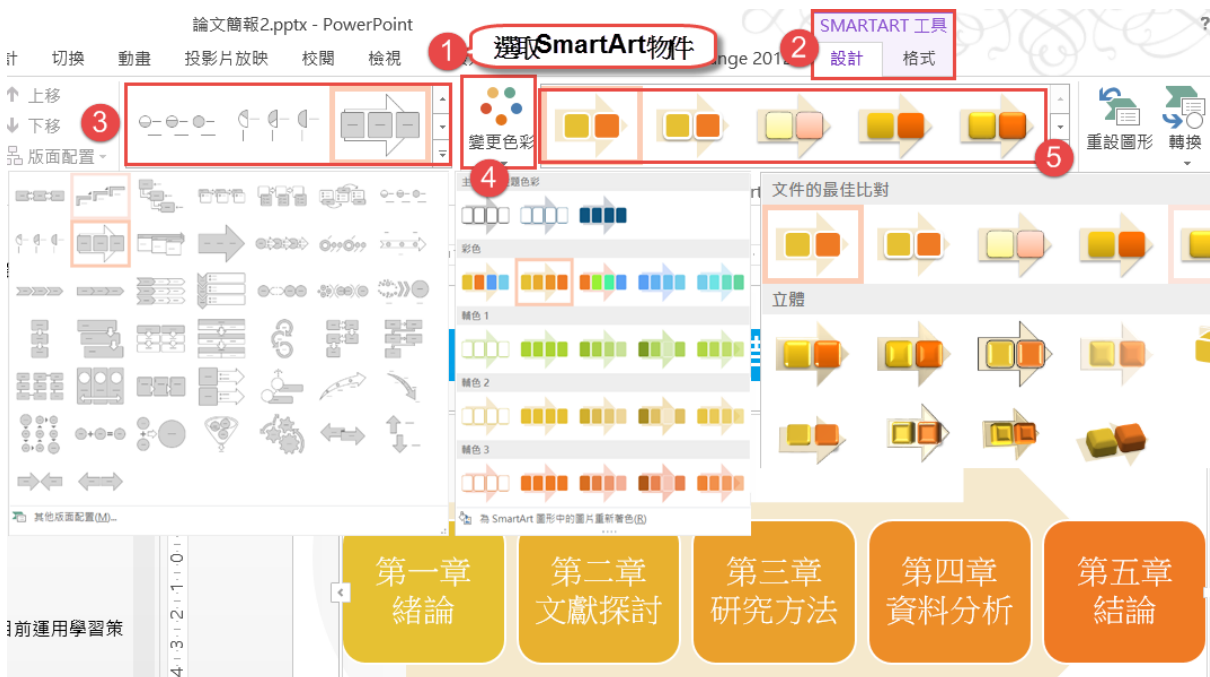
論文簡報2.pptx - PowerPoint

計 切換 動畫 投影片放映 校閱 檢視

1 選取SmartArt物件

nge 2012

2 SMARTART 工具

設計 格式

?

上移

下移

版面配置

3

4 變更色彩

5

重設圖形

轉換

主 題色彩

彩色

輔色 1

輔色 2

輔色 3

文件的最佳比對

立體

其他版面配置(M)...

為 SmartArt 圖形中的圖片重新著色(R)

第一章 緒論

第二章 文獻探討

第三章 研究方法

第四章 資料分析

第五章 結論

目前運用學習策